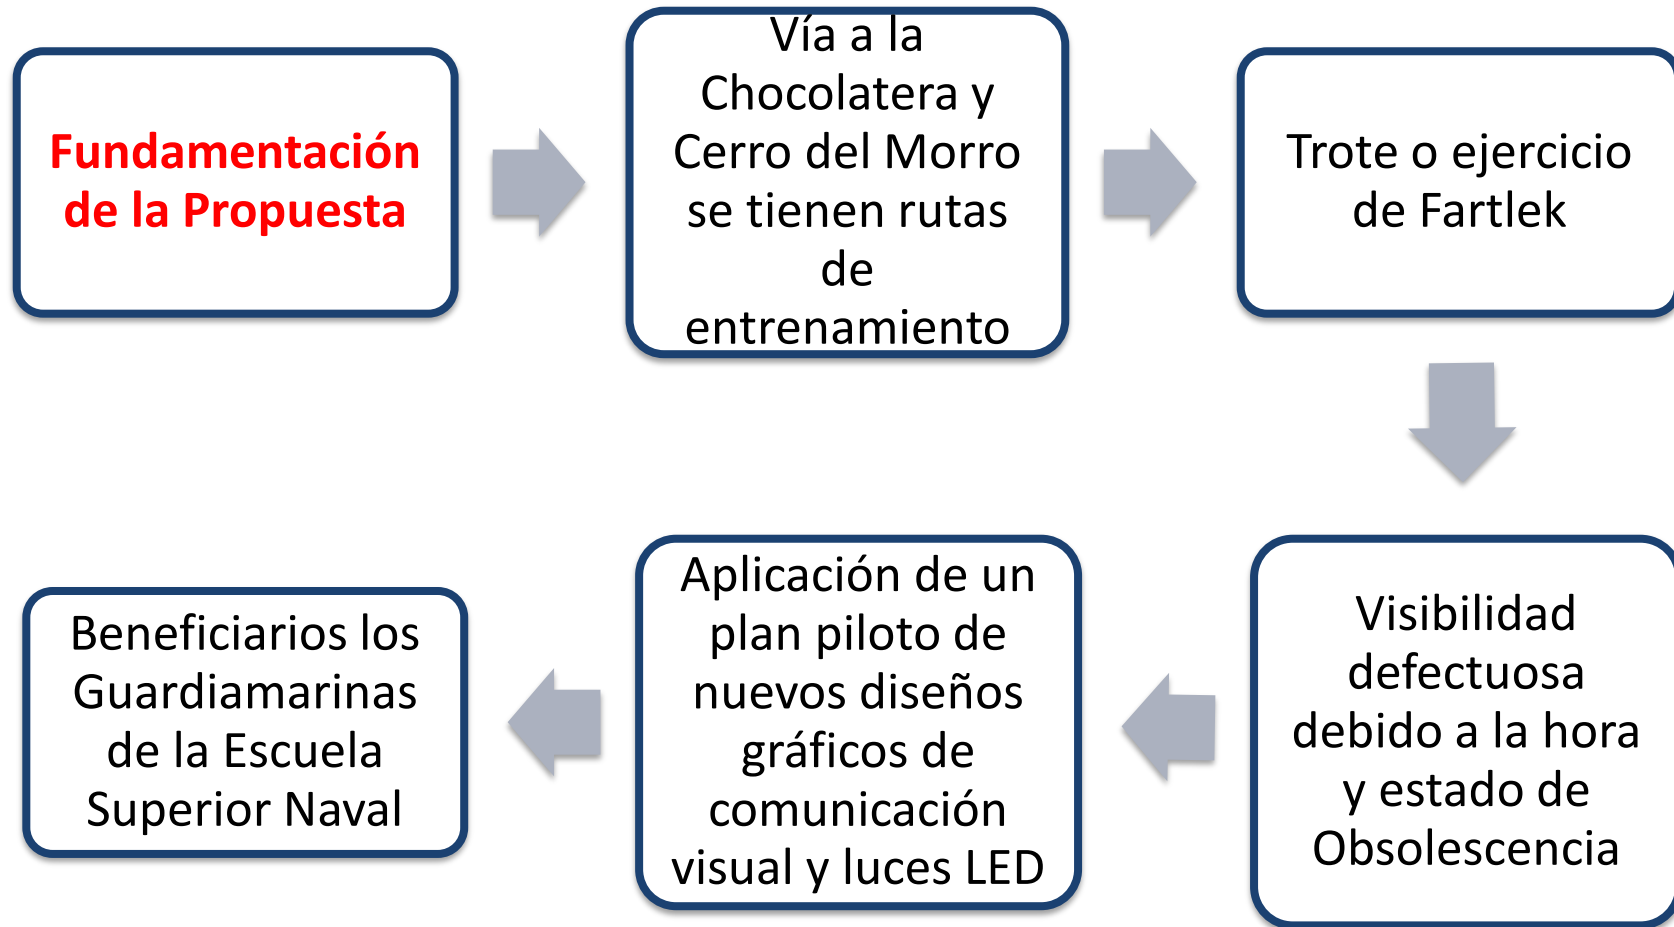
Fundamentación de la Propuesta

Vía a la Chocolatera y Cerro del Morro se tienen rutas de entrenamiento

Trote o ejercicio de Fartlek

Visibilidad defectuosa debido a la hora y estado de Obsolescencia

Aplicación de un plan piloto de nuevos diseños gráficos de comunicación visual y luces LED

Beneficiarios los Guardiamarinas de la Escuela Superior Naval